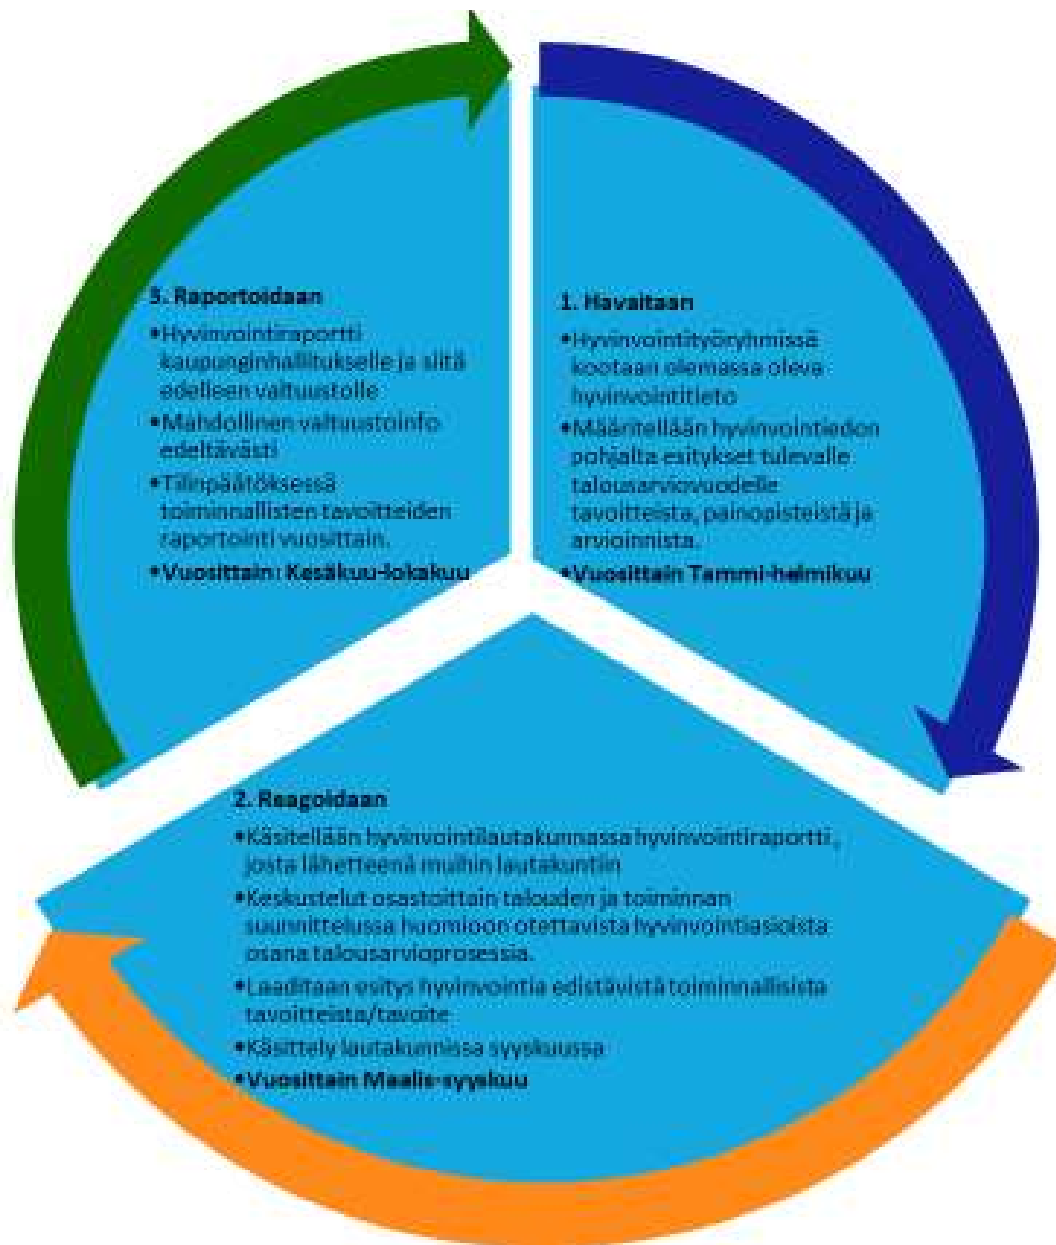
1. Havaitaan

•Hyvinvointityöryhmissä kootaan olemassa oleva hyvinvointitieto

•Määritellään hyvinvointiedon pohjalta esitykset tulevalle talousarviovuodelle tavoitteista, painopisteistä ja arvioinnista.

•Vuosittain Tammi-helmikuu

2. Reagoidaan

•Käsitellään hyvinvointilautakunnassa hyvinvointiraportti, josta lähetteenä muihin lautakuntiin

•Keskustelut osastoittain talouden ja toiminnan suunnittelussa huomioon otettavista hyvinvointiasioista osana talousarvioprosessia.

•Laaditaan esitys hyvinvointia edistävistä toiminnallisista tavoitteista/tavoite.

•Käsittely lautakunnissa syyskuussa

•Vuosittain Maalis-syyskuu

3. Raportoidaan

•Hyvinvointiraportti kaupunginhallitukselle ja siitä edelleen valtuustolle

•Mahdollinen valtuustoinfo edeltävästi

•Tilinpäätöksessä toiminnallisten tavoitteiden raportointi vuosittain.

•Vuosittain: Kesäkuu-lokakuu